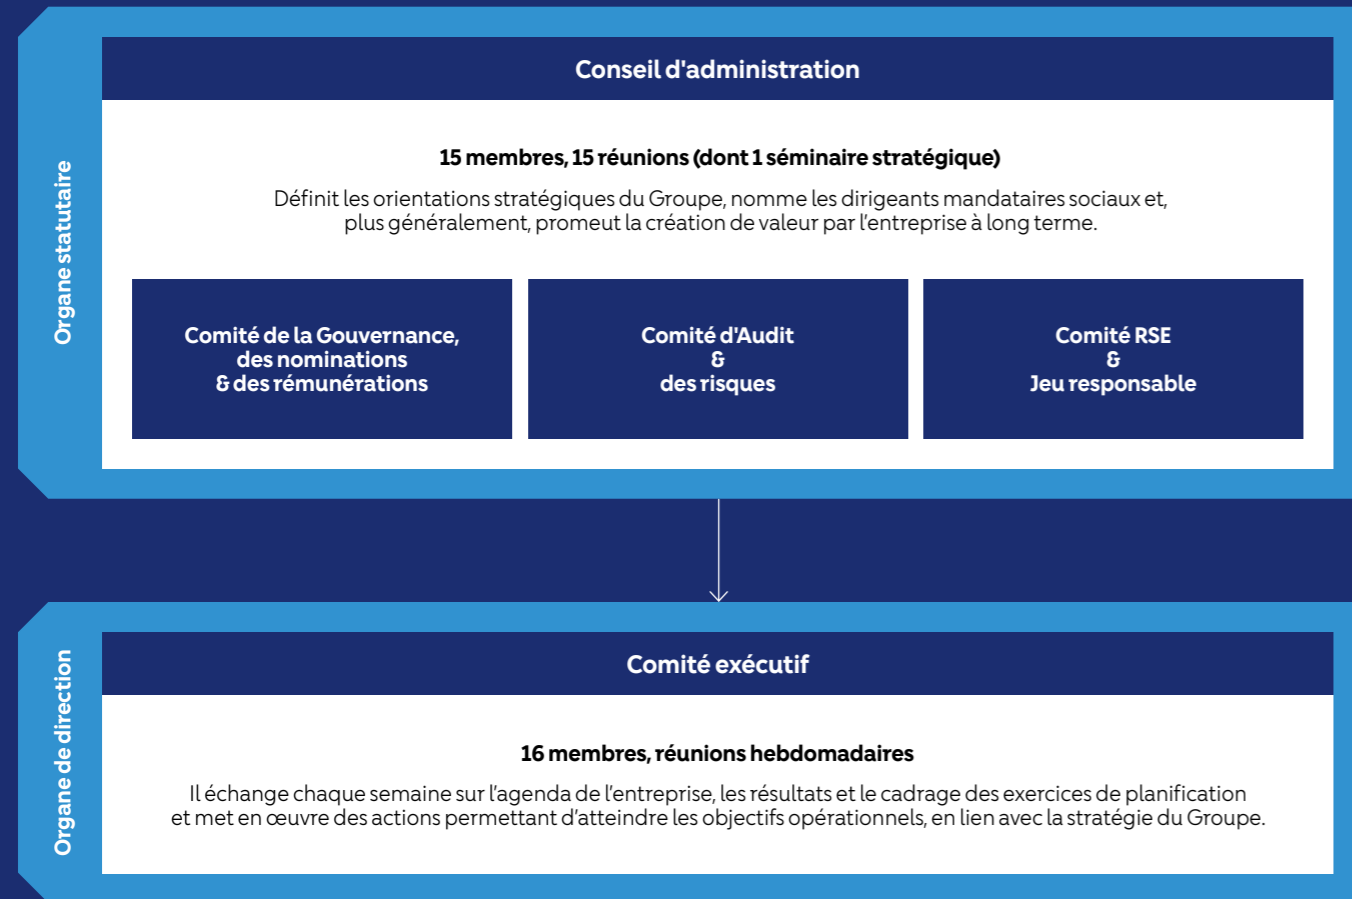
Organe statutaire

Conseil d'administration

15 membres, 15 réunions (dont 1 séminaire stratégique)

Définit les orientations stratégiques du Groupe, nomme les dirigeants mandataires sociaux et, plus généralement, promeut la création de valeur par l'entreprise à long terme.

Comité de la Gouvernance, des nominations & des rémunérations

Comité d'Audit & des risques

Comité RSE & Jeu responsable

Organe de direction

Comité exécutif

16 membres, réunions hebdomadaires

Il échange chaque semaine sur l'agenda de l'entreprise, les résultats et le cadrage des exercices de planification et met en œuvre des actions permettant d'atteindre les objectifs opérationnels, en lien avec la stratégie du Groupe.